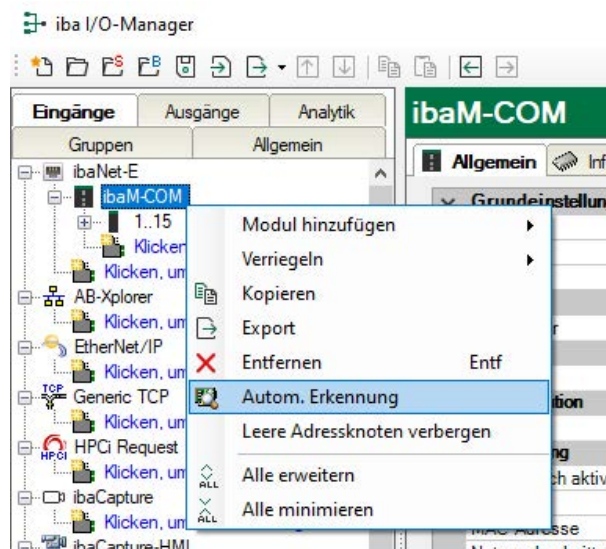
iba I/O-Manager

Eingänge | Ausgänge | Analytik
Gruppen | Allgemein

ibaNet-E
ibaM-COM
1..15
Klicken
Klicken, un
AB-Xplorer
Klicken, un
EtherNet/IP
Klicken, un
TCP
Generic TCP
Klicken, un
HPCi Request
HPCi
Klicken, un
ibaCapture
Klicken, un
ibaCapture-HMI

Modul hinzufügen
Verriegeln
Kopieren
Export
Entfernen Entf
Autom. Erkennung
Leere Adressknoten verbergen
ALL
Alle erweitern
ALL
Alle minimieren

ibaM-COM
Allgemein
Inf
Grundeinstellun
r
tion
ng
ch aktiv
MAC Adresse
Netzwerkschnitt